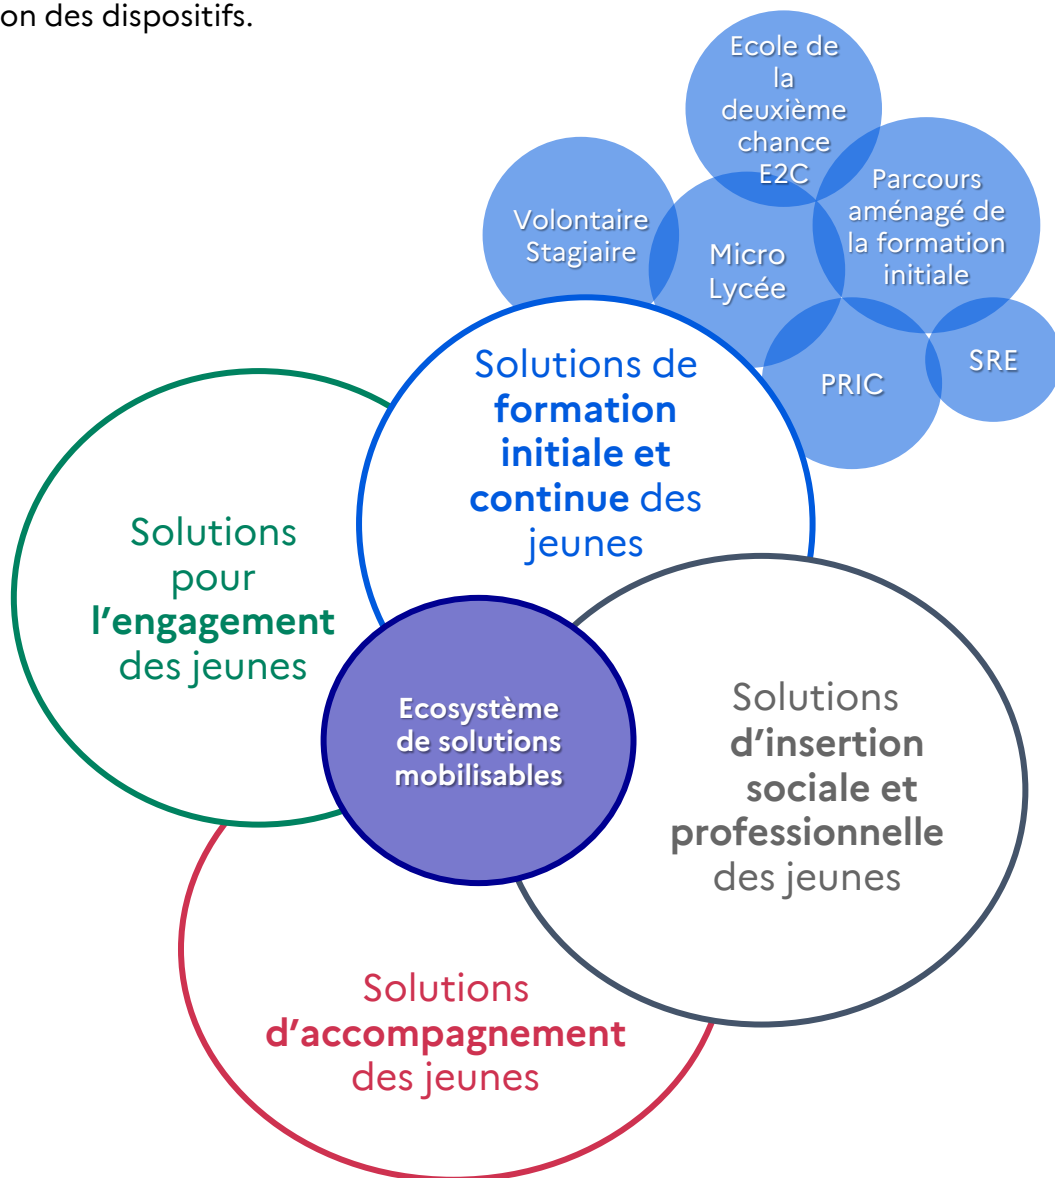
on des dispositifs.

Ecole de la deuxième chance E2C

Volontaire Stagiaire

Micro Lycée

Parcours aménagé de la formation initiale

PRIC

SRE

Solutions de formation initiale et continue des jeunes

Solutions pour l'engagement des jeunes

Ecosystème de solutions mobilisables

Solutions d'insertion sociale et professionnelle des jeunes

Solutions d'accompagnement des jeunes